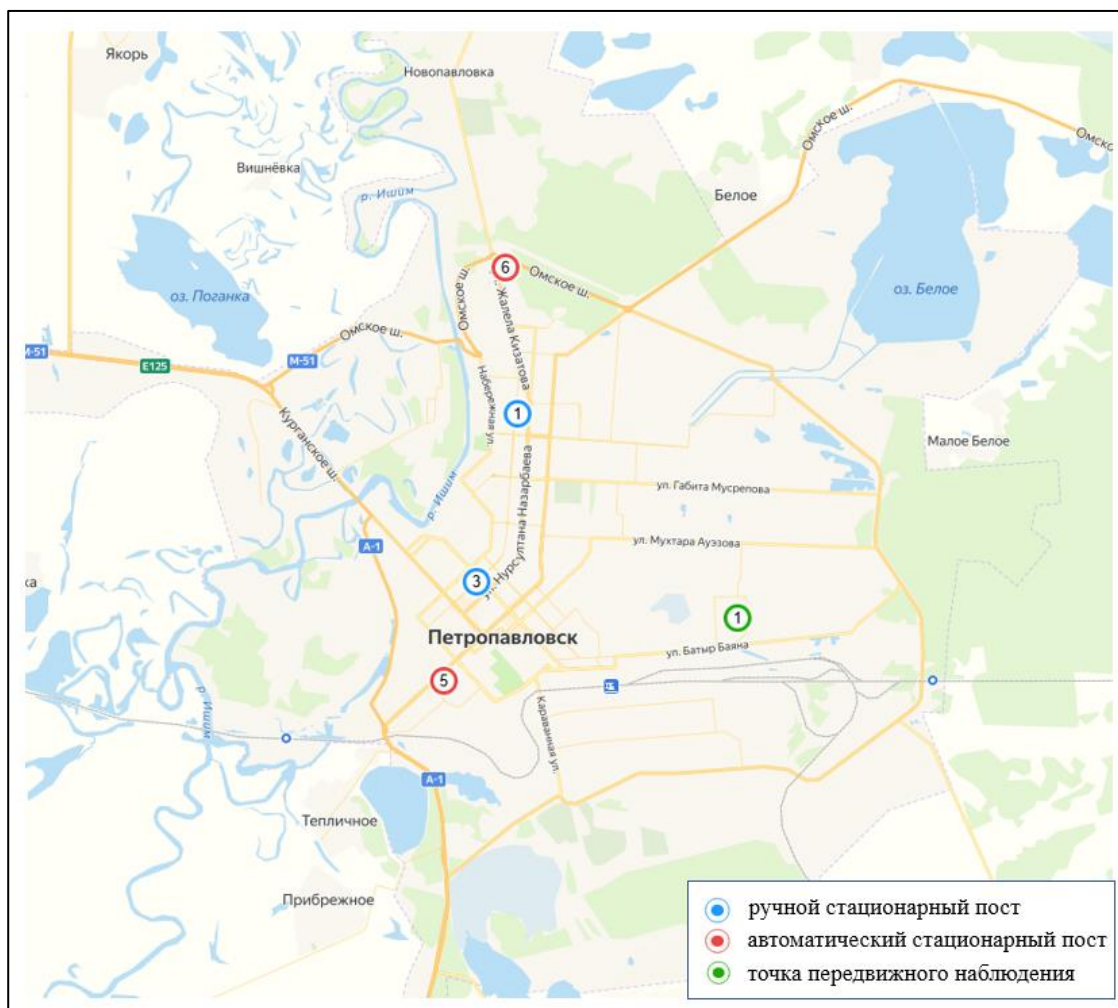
Якорь
Новопавловка
Омское ш.
Омск
Вишнёвка
р. Ишим
Белое
6
Омское ш.
оз. Поганка
Омское ш.
ул. Жалела Кизатова
оз. Белое
М-51
Е125
М-51
Омское ш.
Набережная ул.
1
Курганское ш.
Малое Белое
ул. Нурсултана Назарбаева
ул. Габита Мусрепова
р. Ишим
А-1
ул. Мухтара Ауэзова
3
ка
1
Петропавловск
ул. Батыр Баяна
5
р. Ишим
Караванная ул.
А-1
Тепличное
Прибрежное
ручной стационарный пост
автоматический стационарный пост
точка передвижного наблюдения